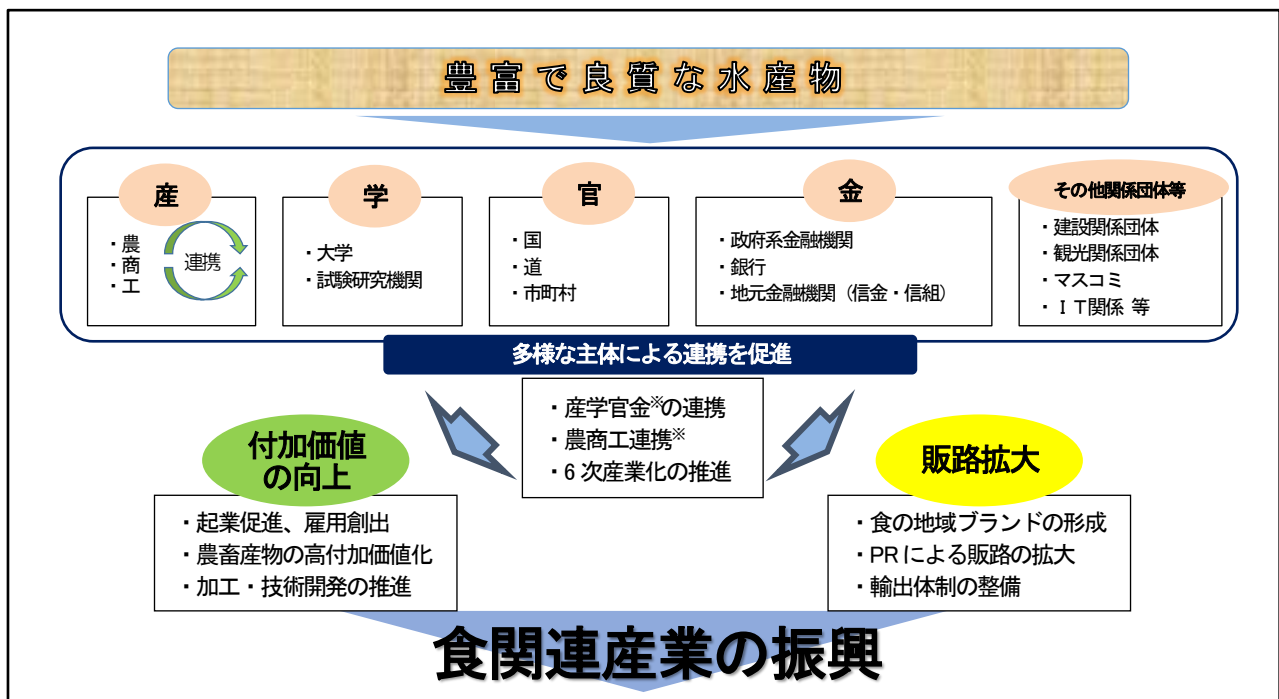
豊富で良質な水産物

産

・農
・商
・工

連携

学

・大学
・試験研究機関

官

・国
・道
・市町村

金

・政府系金融機関
・銀行
・地元金融機関（信金・信組）

その他関係団体等

・建設関係団体
・観光関係団体
・マスコミ
・ＩＴ関係 等

多様な主体による連携を促進

・産学官金※の連携
・農商工連携※
・６次産業化の推進

付加価値の向上

・起業促進、雇用創出
・農畜産物の高付加価値化
・加工・技術開発の推進

販路拡大

・食の地域ブランドの形成
・PRによる販路の拡大
・輸出体制の整備

食関連産業の振興